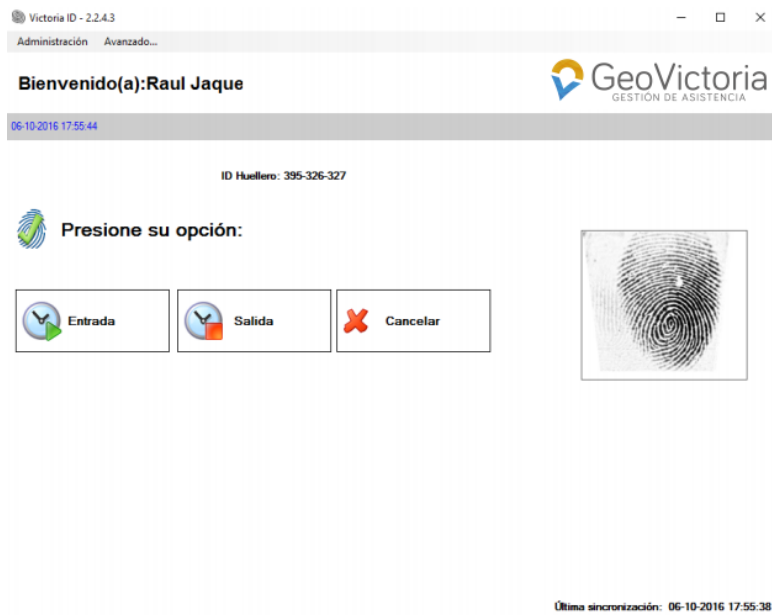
Victoria ID - 2.2.4.3

Administración Avanzado...

Bienvenido(a):Raul Jaque

GeoVictoria
GESTIÓN DE ASISTENCIA

06-10-2016 17:55:44

ID Huellero: 395-326-327

Presione su opción:

Entrada

Salida

Cancelar

Última sincronización: 06-10-2016 17:55:38